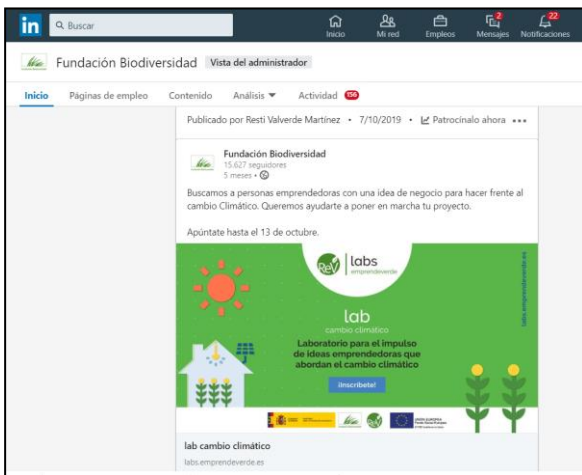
in Buscar

Inicio Mi red Empleos 2 Mensajes 22 Notificaciones

Fundación Biodiversidad Vista del administrador

Inicio Páginas de empleo Contenido Análisis ▼ Actividad 156

Publicado por Resti Valverde Martínez • 7/10/2019 • Patrocínalo ahora •••

Fundación Biodiversidad
15.627 seguidores
5 meses •

Buscamos a personas emprendedoras con una idea de negocio para hacer frente al cambio Climático. Queremos ayudarte a poner en marcha tu proyecto.

Apúntate hasta el 13 de octubre.

labs emprendeverde

labs.emprendeverde.es

lab
cambio climático

Laboratorio para el impulso de ideas emprendedoras que abordan el cambio climático

¡Inscríbete!

lab cambio climático
labs.emprendeverde.es